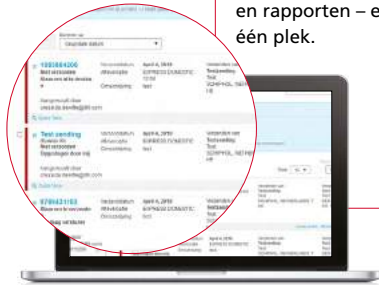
en rapporten – e
één plek.

Sorteren op
Laatste datum

1000884206
Niet verzonden
Klaar om af te drukken

Verzenddatum
Afhaaloptie
Omschrijving

Test zending
Niet verzonden

Verzenddatum April 4, 2016
Afhaaloptie EXPRESS DOMESTIC
Omschrijving test

Verzenden van
Testzending
Test
SCHIPHOL, NETHERLANDS

0798431153
Klaar om te verzenden
Afhaaloptie EXPRESS DOMESTIC
Omschrijving test

Verzenden van
Testzending
Test

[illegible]